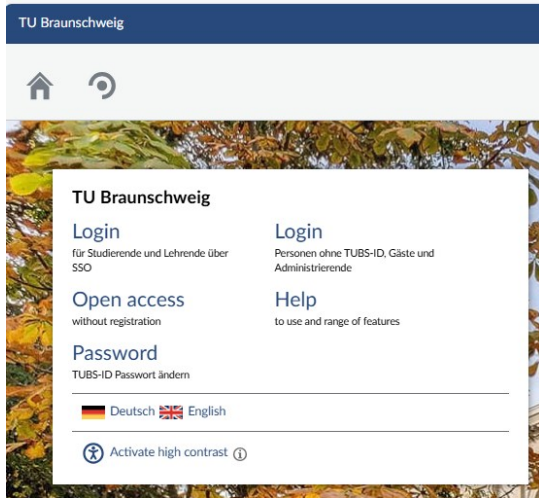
TU Braunschweig

TU Braunschweig

Login
für Studierende und Lehrende über SSO

Login
Personen ohne TUBS-ID, Gäste und Administrierende

Open access
without registration

Help
to use and range of features

Password
TUBS-ID Passwort ändern

Deutsch English

Activate high contrast